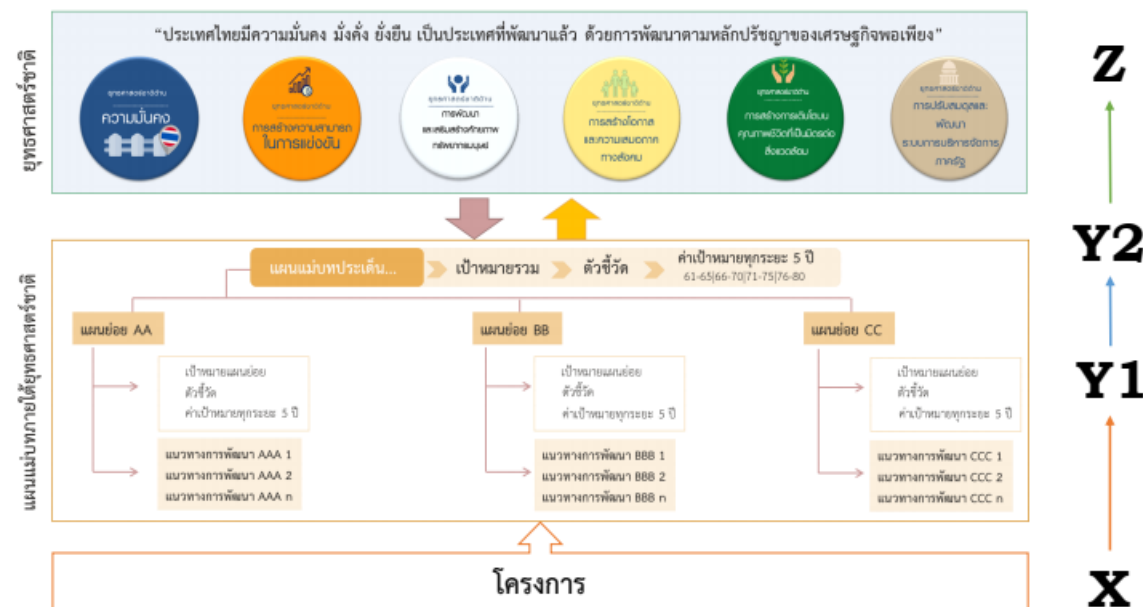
ยุทธศาสตร์ชาติ

"ประเทศไทยมีความมั่นคง มั่งคั่ง ยั่งยืน เป็นประเทศที่พัฒนาแล้ว ด้วยการพัฒนาตามหลักปรัชญาของเศรษฐกิจพอเพียง"

ยุทธศาสตร์ชาติด้าน ความมั่นคง

ยุทธศาสตร์ชาติด้าน การสร้างความสามารถในการแข่งขัน

ยุทธศาสตร์ชาติด้าน การพัฒนาและเสริมสร้างศักยภาพทรัพยากรมนุษย์

ยุทธศาสตร์ชาติด้าน การสร้างโอกาสและความเสมอภาคทางสังคม

ยุทธศาสตร์ชาติด้าน การสร้างการเติบโตบนคุณภาพชีวิตที่เป็นมิตรต่อสิ่งแวดล้อม

ยุทธศาสตร์ชาติด้าน การปรับสมดุลและพัฒนาระบบการบริหารจัดการภาครัฐ

Z

Y2

Y1

X

แผนแม่บทภายใต้ยุทธศาสตร์ชาติ

แผนแม่บทประเด็น... เป้าหมายรวม ตัวชี้วัด ค่าเป้าหมายทุกระยะ 5 ปี 61-65|66-70|71-75|76-80

แผนย่อย AA

เป้าหมายแผนย่อย
ตัวชี้วัด
ค่าเป้าหมายทุกระยะ 5 ปี

แนวทางการพัฒนา AAA 1
แนวทางการพัฒนา AAA 2
แนวทางการพัฒนา AAA n

แผนย่อย BB

เป้าหมายแผนย่อย
ตัวชี้วัด
ค่าเป้าหมายทุกระยะ 5 ปี

แนวทางการพัฒนา BBB 1
แนวทางการพัฒนา BBB 2
แนวทางการพัฒนา BBB n

แผนย่อย CC

เป้าหมายแผนย่อย
ตัวชี้วัด
ค่าเป้าหมายทุกระยะ 5 ปี

แนวทางการพัฒนา CCC 1
แนวทางการพัฒนา CCC 2
แนวทางการพัฒนา CCC n

โครงการ